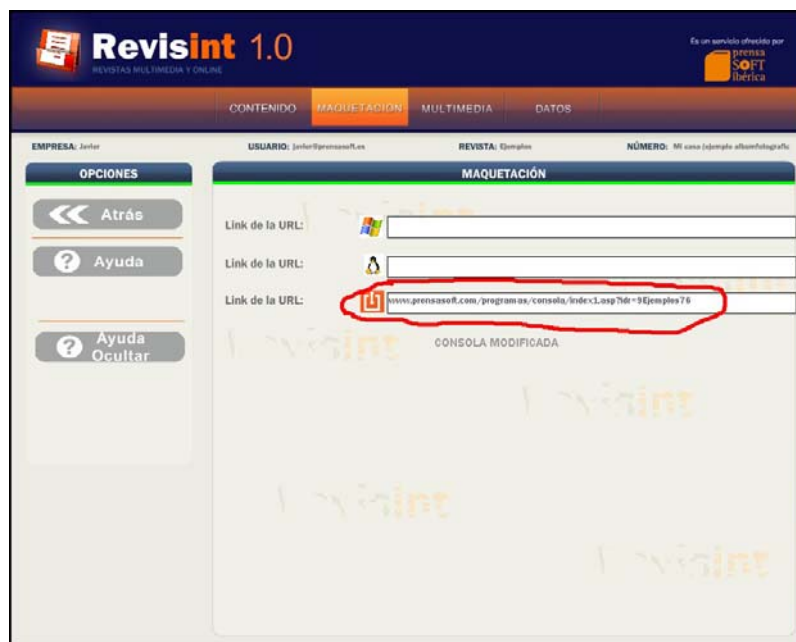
Revisint 1.0
REVISTAS MULTIMEDIA Y ONLINE

Es un servicio ofrecido por
prensa SOFT ibérica

CONTENIDO MAQUETACION MULTIMEDIA DATOS

EMPRESA: Javier USUARIO: javier@prensasoft.es REVISTA: Ejemplos NÚMERO: Mi casa (ejemplo albumfotografic

OPCIONES

Atrás

Ayuda

Ayuda Ocultar

MAQUETACIÓN

Link de la URL:

Link de la URL:

Link de la URL: www.prensasoft.com/programas/consola/index1.asp?idr=9Ejemplos76

CONSOLA MODIFICADA